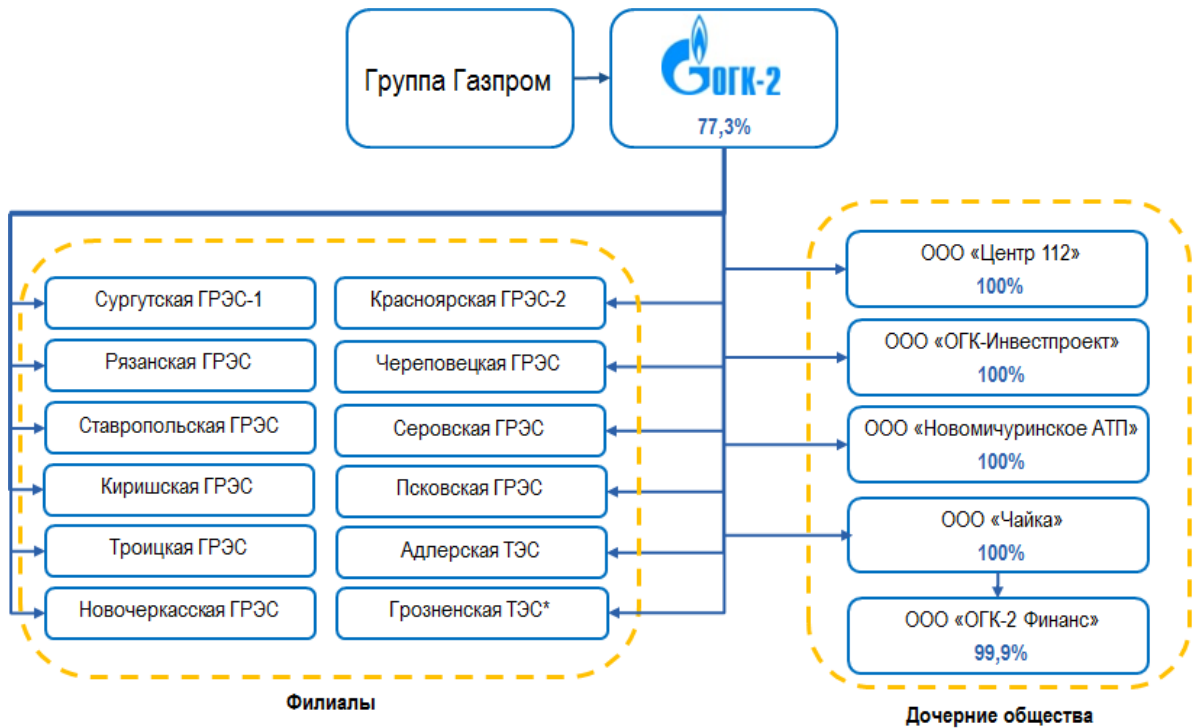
Группа Газпром

ОГК-2
77,3%

Сургутская ГРЭС-1
Рязанская ГРЭС
Ставропольская ГРЭС
Киришская ГРЭС
Троицкая ГРЭС
Новочеркасская ГРЭС

Красноярская ГРЭС-2
Череповецкая ГРЭС
Серовская ГРЭС
Псковская ГРЭС
Адлерская ТЭС
Грозненская ТЭС*

Филиалы

ООО «Центр 112»
100%

ООО «ОГК-Инвестпроект»
100%

ООО «Новомичуринское АТП»
100%

ООО «Чайка»
100%

ООО «ОГК-2 Финанс»
99,9%

Дочерние общества